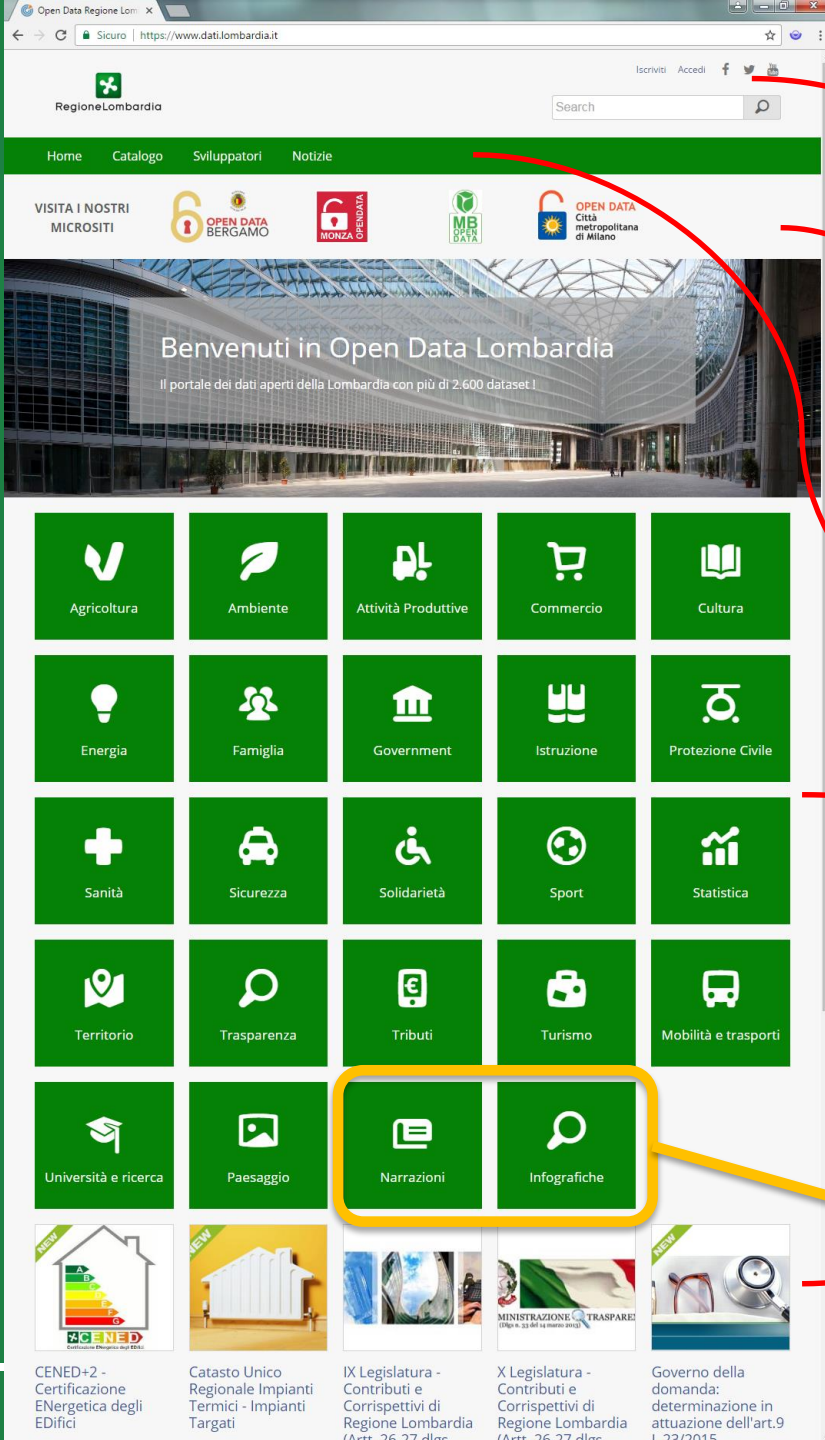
Open Data Regione Lom ×

Sicuro | https://www.dati.lombardia.it

RegioneLombardia

Iscriviti Accedi

Search

Home Catalogo Sviluppatori Notizie

VISITA I NOSTRI MICROSITI

OPEN DATA BERGAMO

MONZA OPENDATA

MB OPEN DATA

OPEN DATA Città metropolitana di Milano

Benvenuti in Open Data Lombardia

Il portale dei dati aperti della Lombardia con più di 2.600 dataset !

Agricoltura

Ambiente

Attività Produttive

Commercio

Cultura

Energia

Famiglia

Government

Istruzione

Protezione Civile

Sanità

Sicurezza

Solidarietà

Sport

Statistica

Territorio

Trasparenza

Tributi

Turismo

Mobilità e trasporti

Università e ricerca

Paesaggio

Narrazioni

Infografiche

NEW

CENED Certificazione ENergetica degli EDifici

NEW

MINISTRAZIONE TRASPARE (Dlgs n. 33 del 14 marzo 2013)

NEW

CENED+2 - Certificazione ENergetica degli EDifici

Catasto Unico Regionale Impianti Termici - Impianti Targati

IX Legislatura - Contributi e Corrispettivi di Regione Lombardia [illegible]

X Legislatura - Contributi e Corrispettivi di Regione Lombardia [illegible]

Governo della domanda: determinazione in attuazione dell'art.9 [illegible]